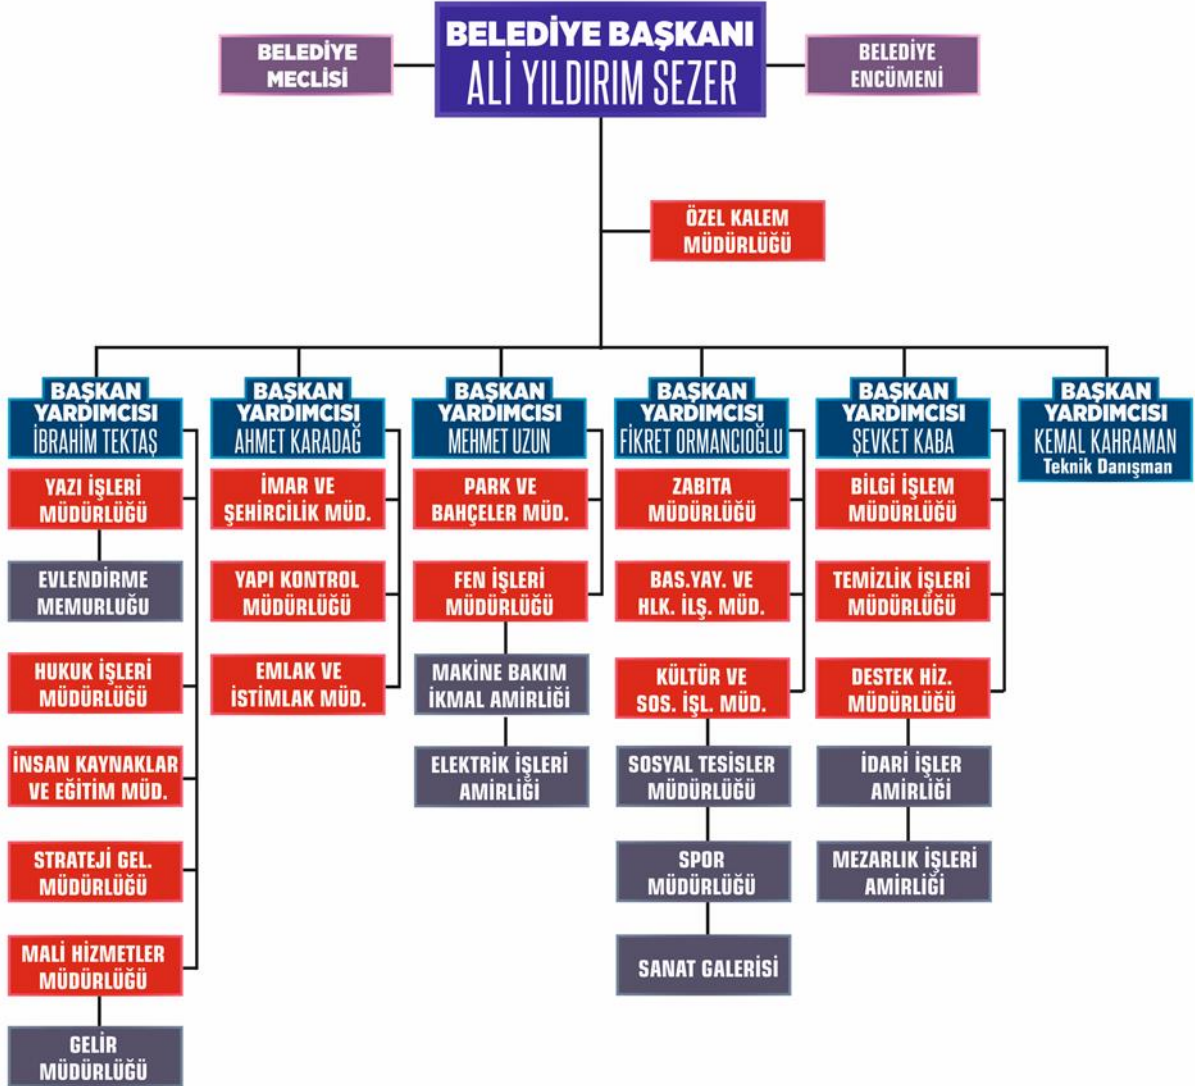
BELEDİYE MECLİSİ

BELEDİYE BAŞKANI
ALİ YILDIRIM SEZER

BELEDİYE ENCÜMENİ

ÖZEL KALEM MÜDÜRLÜĞÜ

BAŞKAN YARDIMCISI
İBRAHİM TEKTAŞ

YAZI İŞLERİ MÜDÜRLÜĞÜ

EVLENDİRME MEMURLUĞU

HUKUK İŞLERİ MÜDÜRLÜĞÜ

İNSAN KAYNAKLAR VE EĞİTİM MÜD.

STRATEJİ GEL. MÜDÜRLÜĞÜ

MALİ HİZMETLER MÜDÜRLÜĞÜ

GELİR MÜDÜRLÜĞÜ

BAŞKAN YARDIMCISI
AHMET KARADAĞ

İMAR VE ŞEHİRCİLİK MÜD.

YAPI KONTROL MÜDÜRLÜĞÜ

EMLAK VE İSTİMLAK MÜD.

BAŞKAN YARDIMCISI
MEHMET UZUN

PARK VE BAHÇELER MÜD.

FEN İŞLERİ MÜDÜRLÜĞÜ

MAKİNE BAKIM İKMAL AMİRLİĞİ

ELEKTRİK İŞLERİ AMİRLİĞİ

BAŞKAN YARDIMCISI
FİKRET ORMANCIOĞLU

ZABITA MÜDÜRLÜĞÜ

BAS.YAY. VE HLK. İLŞ. MÜD.

KÜLTÜR VE SOS. İŞL. MÜD.

SOSYAL TESİSLER MÜDÜRLÜĞÜ

SPOR MÜDÜRLÜĞÜ

SANAT GALERİSİ

BAŞKAN YARDIMCISI
ŞEVKET KABA

BİLGİ İŞLEM MÜDÜRLÜĞÜ

TEMİZLİK İŞLERİ MÜDÜRLÜĞÜ

DESTEK HİZ. MÜDÜRLÜĞÜ

İDARİ İŞLER AMİRLİĞİ

MEZARLIK İŞLERİ AMİRLİĞİ

BAŞKAN YARDIMCISI
KEMAL KAHRAMAN
Teknik Danışman